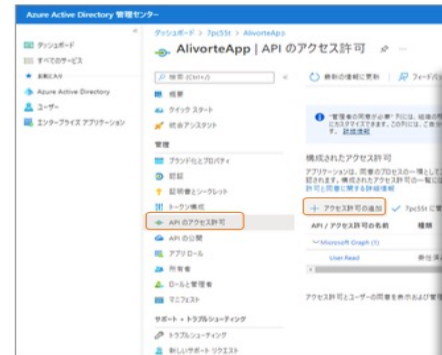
Azure Active Directory 管理センター

ダッシュボード
すべてのサービス
お気に入り
Azure Active Directory
ユーザー
エンタープライズ アプリケーション

ダッシュボード > 7pc55t > AlivorteApp

AlivorteApp | API のアクセス許可

検索 (Ctrl+/)
概要
クイック スタート
統合アシスタント
管理
ブランドとプロパティ
認証
証明書とシークレット
トークン構成
API のアクセス許可
API の公開
アプリロール
所有者
ロールと管理者
マニフェスト
サポート + トラブルシューティング
トラブルシューティング
新しいサポート リクエスト

最新の情報に更新
フィードバック

"管理者の同意が必要" 列には、組織の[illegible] にカスタマイズできます。このアプリに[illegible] す。 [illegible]

構成されたアクセス許可
アプリケーションは、同意のプロセスの一環として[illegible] 認されます。構成されたアクセス許可の一覧に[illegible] 許可と同意に関する詳細情報

+ アクセス許可の追加
7pc55t に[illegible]

API / アクセス許可の名前
種類
Microsoft Graph (1)
User.Read
委任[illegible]

アクセス許可とユーザーの同意を表示および管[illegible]